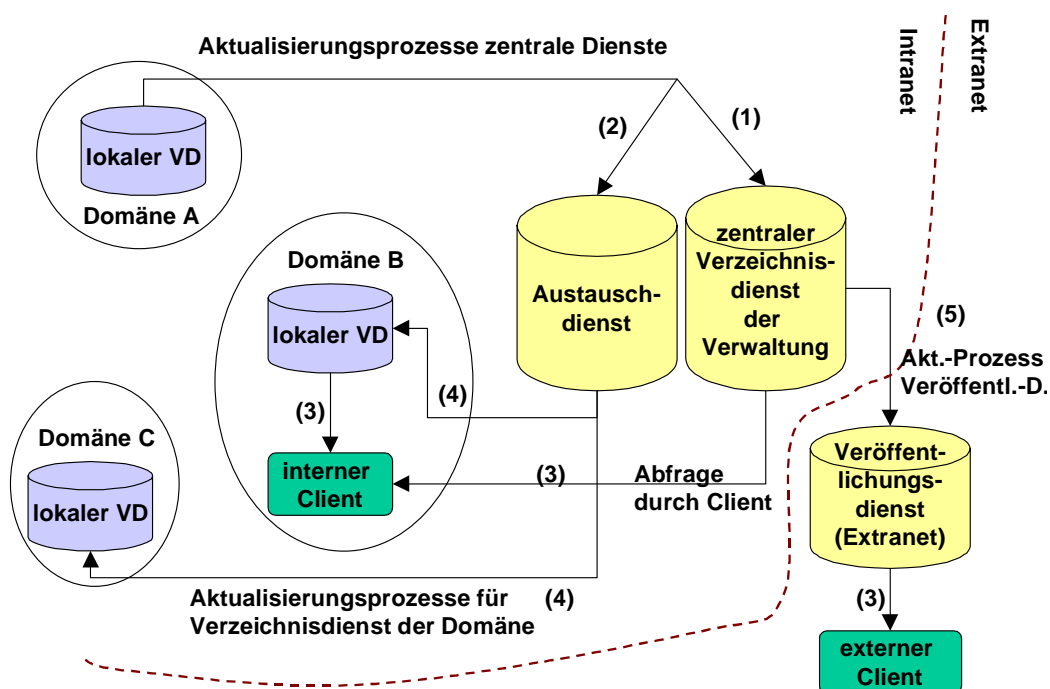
Aktualisierungsprozesse zentrale Dienste

Intranet

Extranet

lokaler VD

Domäne A

(2)

(1)

Austauschdienst

zentraler Verzeichnisdienst der Verwaltung

Domäne B

lokaler VD

(3)

(4)

interner Client

(5)

Akt.-Prozess Veröffentl.-D.

Domäne C

lokaler VD

(3)

Abfrage durch Client

Veröffentlichungsdienst (Extranet)

Aktualisierungsprozesse für Verzeichnisdienst der Domäne

(4)

(3)

externer Client